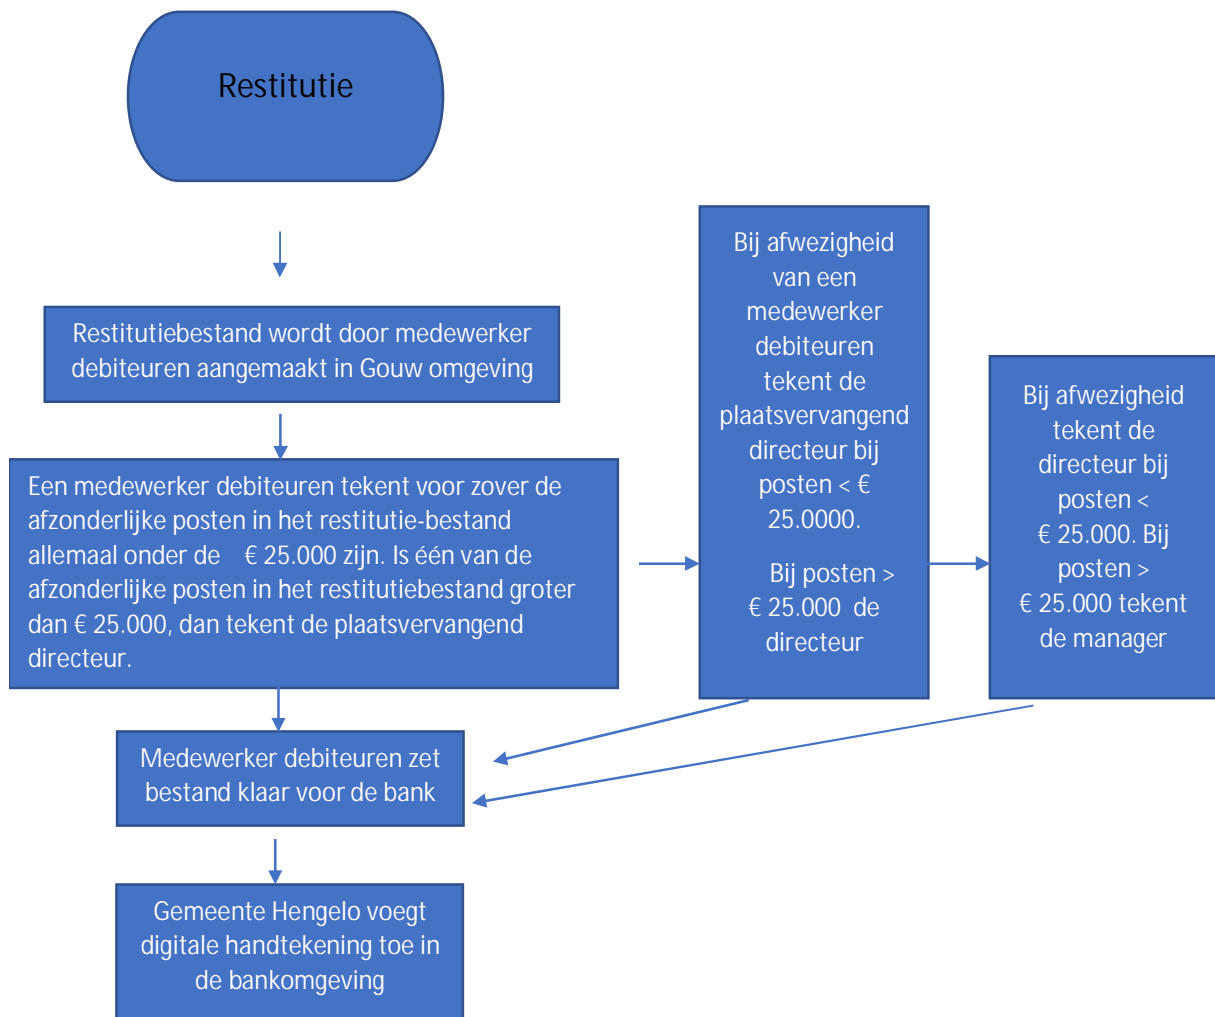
Restitutie

Restitutiebestand wordt door medewerker debiteuren aangemaakt in Gouw omgeving

Een medewerker debiteuren tekent voor zover de afzonderlijke posten in het restitutie-bestand allemaal onder de € 25.000 zijn. Is één van de afzonderlijke posten in het restitutiebestand groter dan € 25.000, dan tekent de plaatsvervangend directeur.

Bij afwezigheid van een medewerker debiteuren tekent de plaatsvervangend directeur bij posten < € 25.0000.

Bij posten > € 25.000 de directeur

Bij afwezigheid tekent de directeur bij posten < € 25.000. Bij posten > € 25.000 tekent de manager

Medewerker debiteuren zet bestand klaar voor de bank

Gemeente Hengelo voegt digitale handtekening toe in de bankomgeving